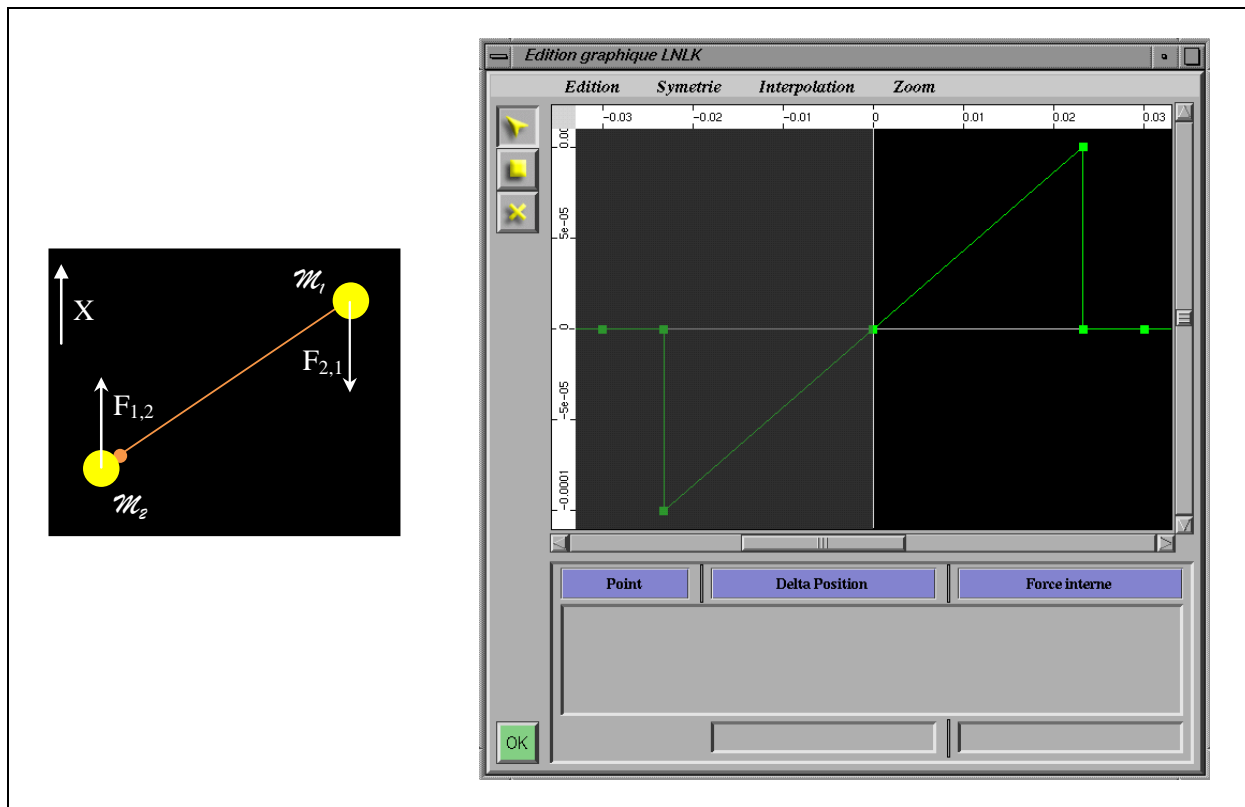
X

$\mathcal{M}_1$

$F_{2,1}$

$F_{1,2}$

$\mathcal{M}_2$

Edition graphique LNLK

Edition Symetrie Interpolation Zoom

-0.03 -0.02 -0.01 0 0.01 0.02 0.03

0.00

5e-05

0

-5e-05

-0.0001

| Point | Delta Position | Force interne |
|---|---|---|

OK